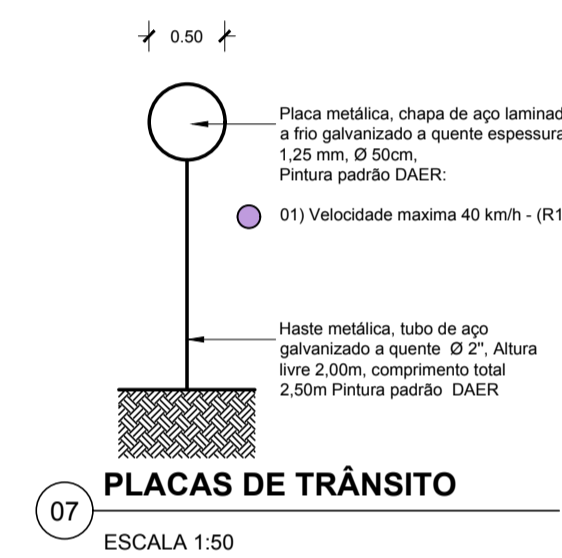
0.50

Placa metálica, chapa de aço laminad a frio galvanizado a quente espessura 1,25 mm, Ø 50cm, Pintura padrão DAER:

01) Velocidade maxima 40 km/h - (R1

Haste metálica, tubo de aço galvanizado a quente Ø 2", Altura livre 2,00m, comprimento total 2,50m Pintura padrão DAER

07

PLACAS DE TRÂNSITO

ESCALA 1:50